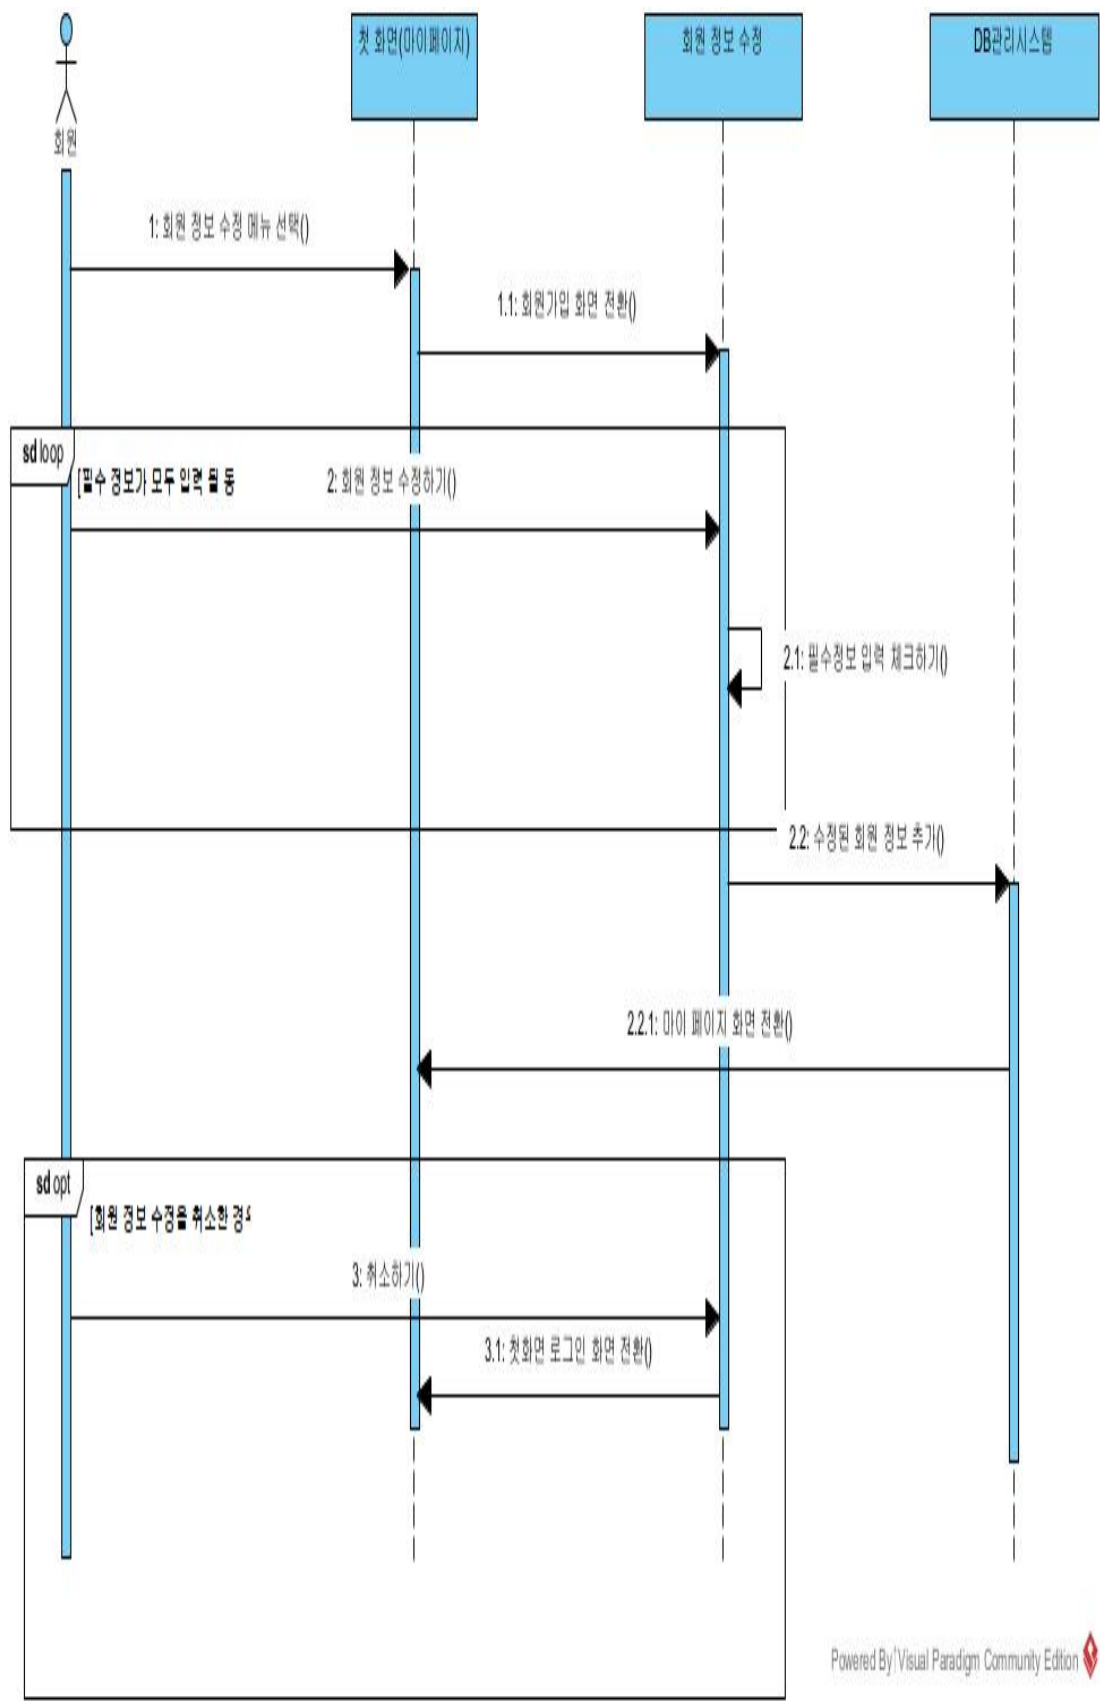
회원

첫 화면(마이페이지)

회원 정보 수정

DB관리시스템

1: 회원 정보 수정 메뉴 선택()

1.1: 회원가입 화면 전환()

sd loop

[필수 정보가 모두 입력 될 동

2: 회원 정보 수정하기()

2.1: 필수정보 입력 체크하기()

2.2: 수정된 회원 정보 추가()

2.2.1: 마이 페이지 화면 전환()

sd opt

[회원 정보 수정을 취소한 경

3: 취소하기()

3.1: 첫화면 로그인 화면 전환()

Powered By Visual Paradigm Community Edition